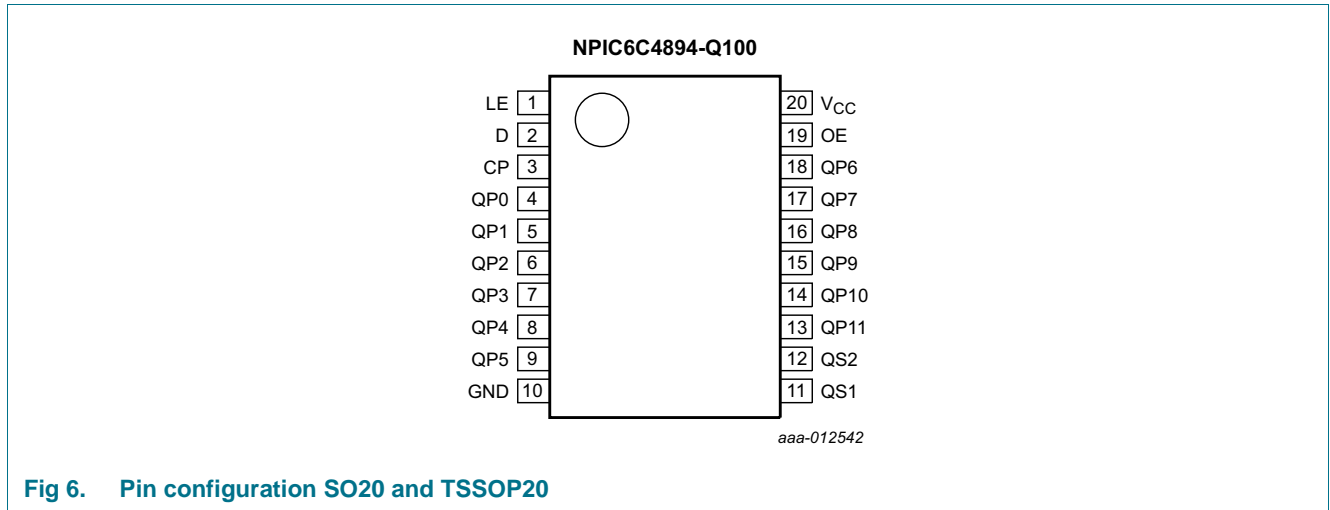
NPIC6C4894-Q100

LE 1
D 2
CP 3
QP0 4
QP1 5
QP2 6
QP3 7
QP4 8
QP5 9
GND 10

20 $V_{CC}$
19 OE
18 QP6
17 QP7
16 QP8
15 QP9
14 QP10
13 QP11
12 QS2
11 QS1

aaa-012542

Fig 6. Pin configuration SO20 and TSSOP20